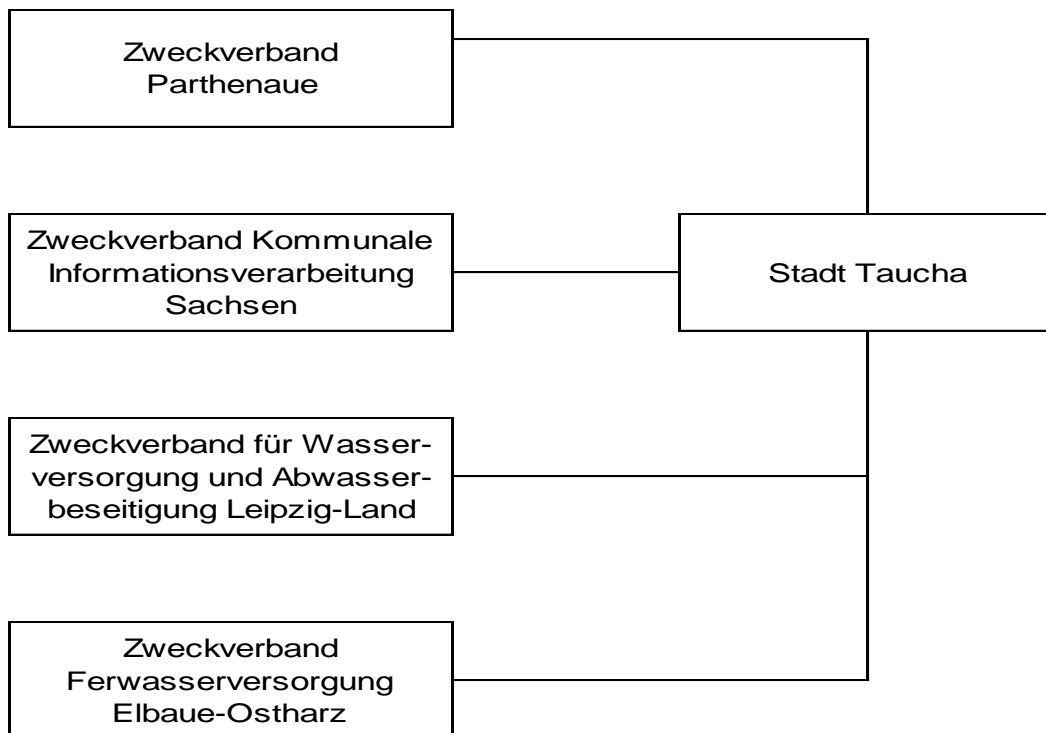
Zweckverband Parthenaue

Zweckverband Kommunale Informationsverarbeitung Sachsen

Stadt Taucha

Zweckverband für Wasserversorgung und Abwasserbeseitigung Leipzig-Land

Zweckverband Ferwasserversorgung Elbaue-Ostharz